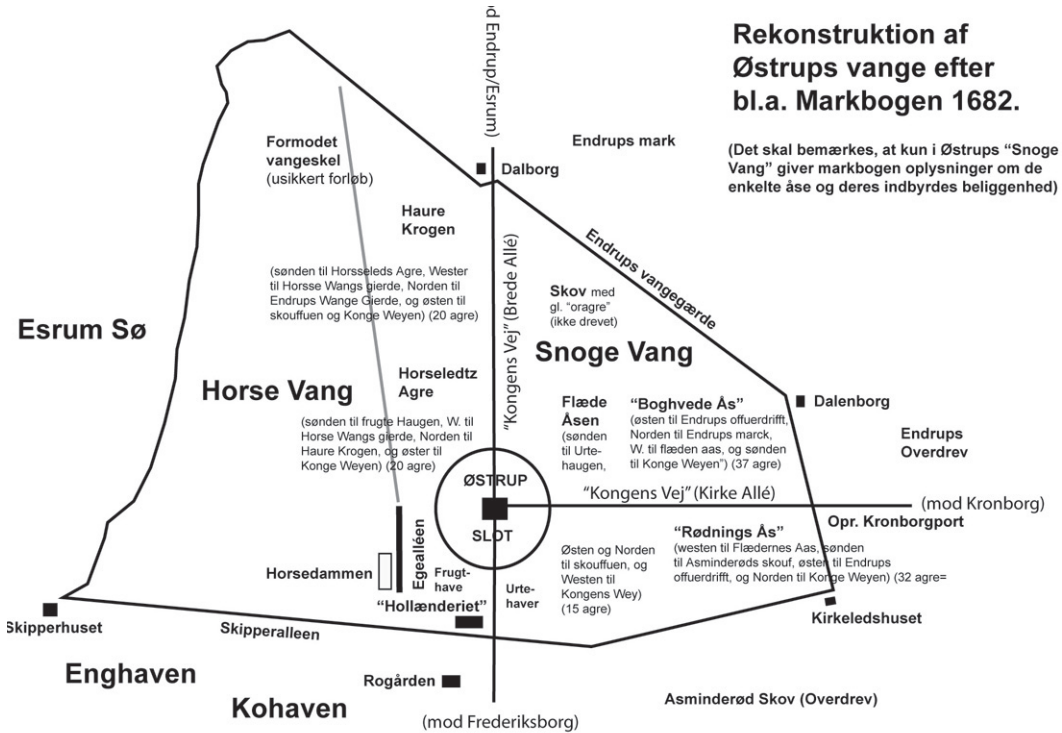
Rekonstruktion af Østrups vange efter bl.a. Markbogen 1682.

(Det skal bemærkes, at kun i Østrups "Snoge Vang" giver markbogen oplysninger om de enkelte åse og deres indbyrdes beliggenhed)

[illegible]d Endrup/Esrum)

Endrups mark

Dalborg

Formodet vangeskel (usikkert forløb)

Haure Krogen

(sønden til Horsseleds Agre, Wester til Horsse Wangs gierde, Norden til Endrups Wange Gierde, og østen til skouffuen og Konge Weyen) (20 agre)

Endrups vangegærde

Skov med gl. "oragre" (ikke drevet)

"Kongens Vej" (Brede Allé)

Esrum Sø

Snoge Vang

Horseledtz Agre

Horse Vang

(sønden til frugte Haugen, W. til Horse Wangs gierde, Norden til Haure Krogen, og øster til Konge Weyen) (20 agre)

Flæde Åsen (sønden til Urtehaugen,

"Boghvede Ås" (østen til Endrups offuerdrifft, Norden til Endrups marck, W. til flæden aas, og sønden til Konge Weyen") (37 agre)

Dalenborg

Endrups Overdrev

ØSTRUP

SLOT

"Kongens Vej" (Kirke Allé)

(mod Kronborg)

Opr. Kronborgport

Egealléen

"Rødnings Ås" (westen til Flædernes Aas, sønden til Asminderøds skouf, østen til Endrups offuerdrifft, og Norden til Konge Weyen) (32 agre=

Horsedammen

Frugthave

Urtehaver

Østen og Norden til skouffuen, og Westen til Kongens Wey) (15 agre)

"Hollænderiet"

Skipperhuset

Skipperalleen

Kirkeledshuset

Enghaven

Rogården

Asminderød Skov (Overdrev)

Kohaven

(mod Frederiksborg)